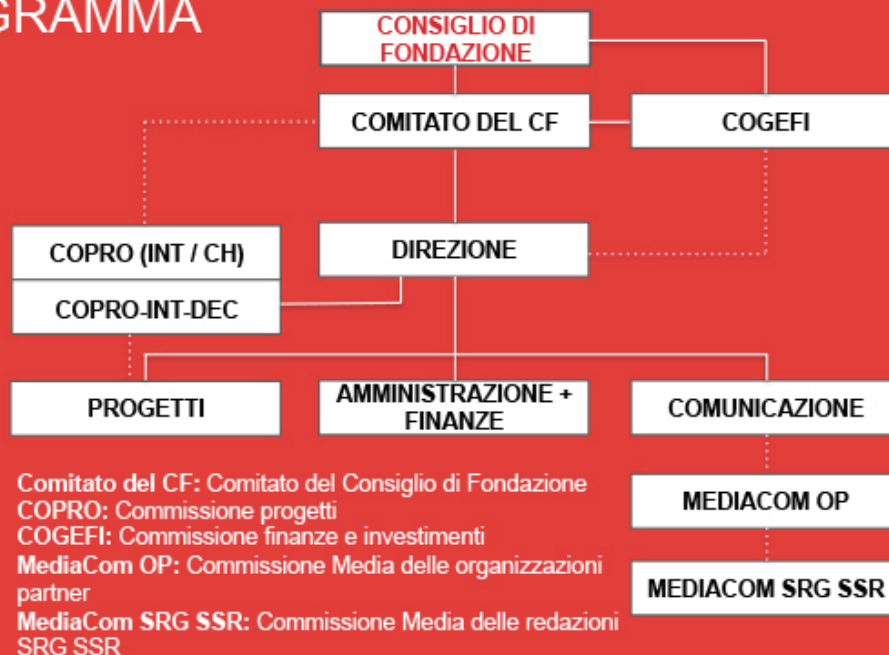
GRAMMA

CONSIGLIO DI FONDAZIONE

COMITATO DEL CF

COGEFI

COPRO (INT / CH)

COPRO-INT-DEC

DIREZIONE

PROGETTI

AMMINISTRAZIONE + FINANZE

COMUNICAZIONE

MEDIACOM OP

MEDIACOM SRG SSR

Comitato del CF: Comitato del Consiglio di Fondazione
COPRO: Commissione progetti
COGEFI: Commissione finanze e investimenti
MediaCom OP: Commissione Media delle organizzazioni partner
MediaCom SRG SSR: Commissione Media delle redazioni SRG SSR